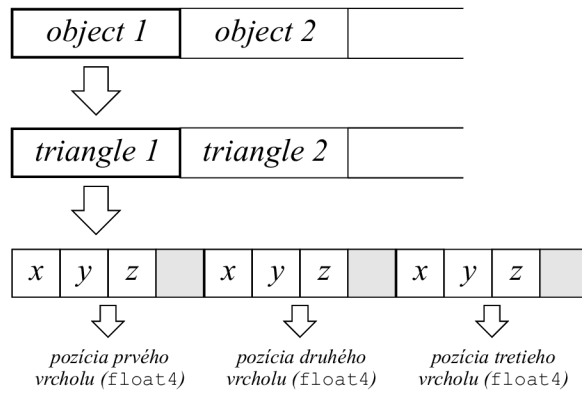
| object 1 | object 2 | |
|---|---|---|

| triangle 1 | triangle 2 | |
|---|---|---|

| x | y | z | | x | y | z | | x | y | z | |
|---|---|---|---|---|---|---|---|---|---|---|---|

pozícia prvého vrcholu (float4)

pozícia druhého vrcholu (float4)

pozícia tretieho vrcholu (float4)